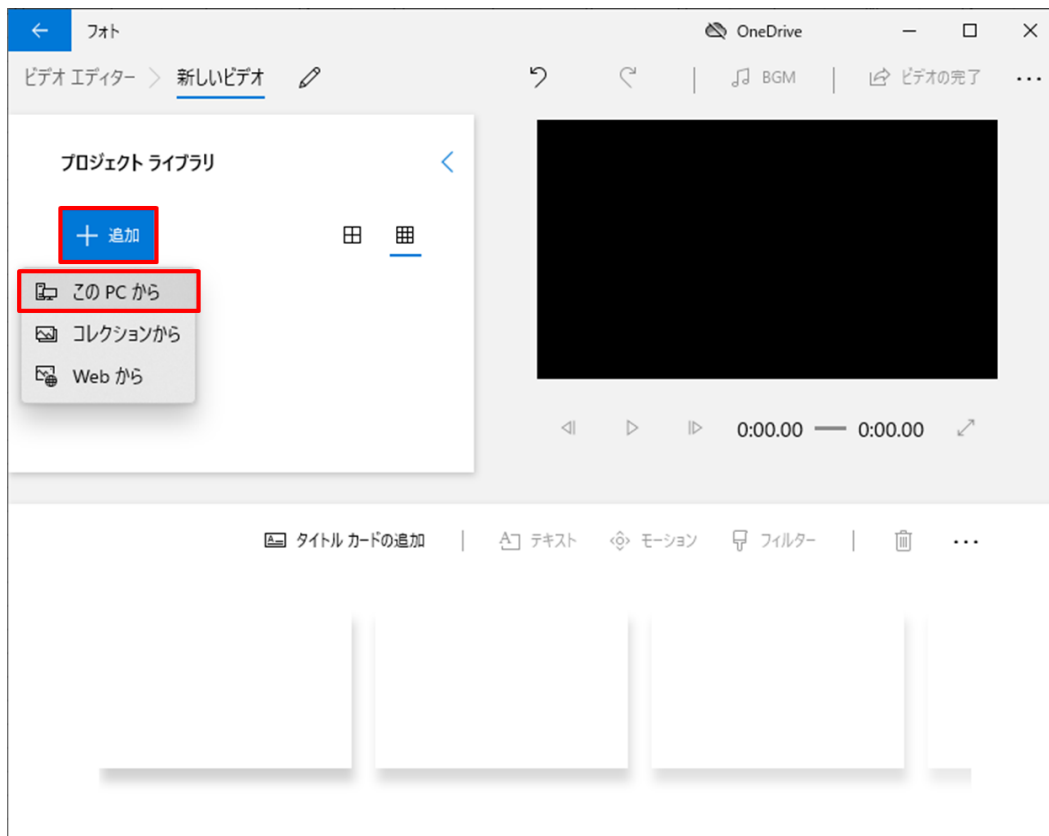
フォト

OneDrive

ビデオ エディター > 新しいビデオ

BGM

ビデオの完了

プロジェクト ライブラリ

＋ 追加

この PC から

コレクションから

Web から

0:00.00 — 0:00.00

タイトル カードの追加

テキスト

モーション

フィルター